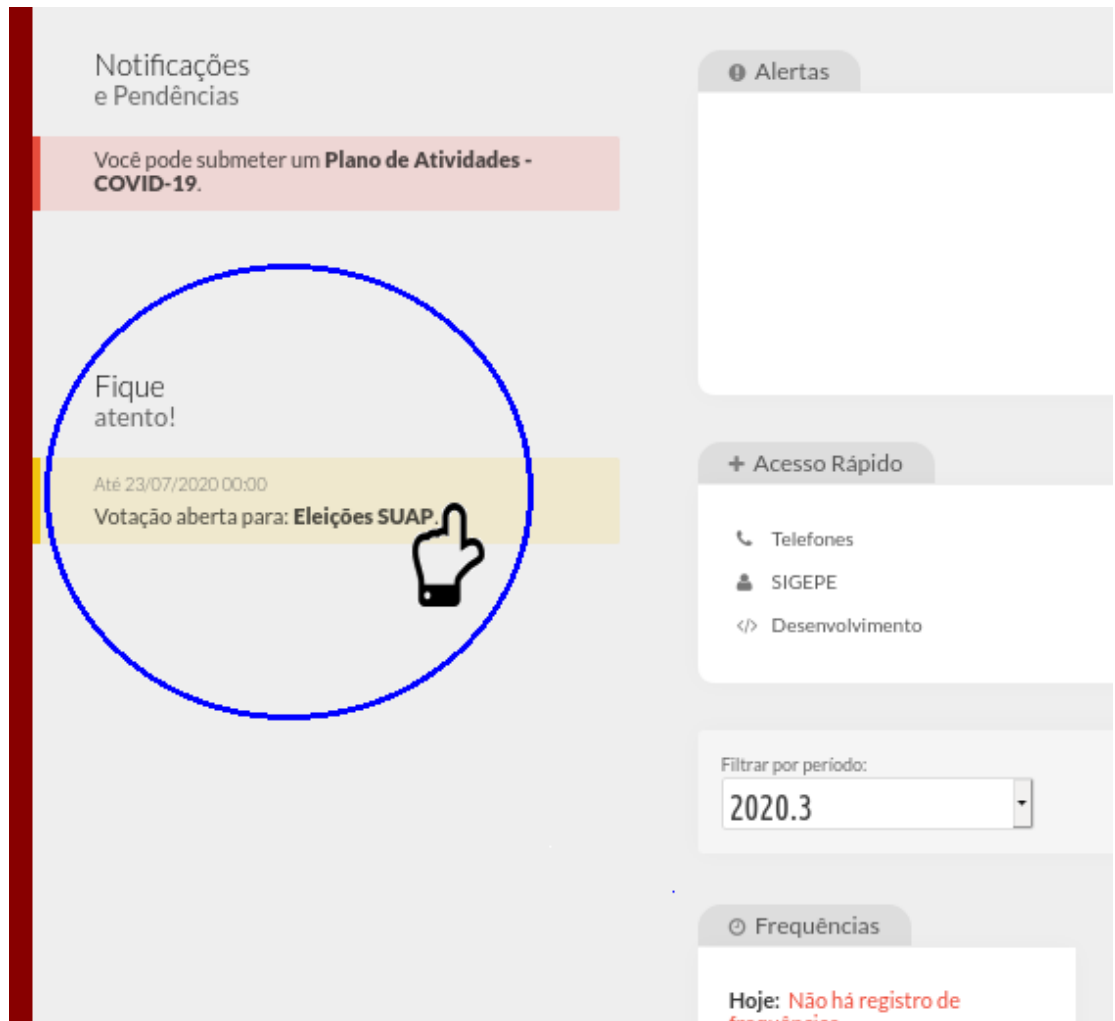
Notificações
e Pendências

Você pode submeter um **Plano de Atividades - COVID-19**.

Fique
atento!

Até 23/07/2020 00:00
Votação aberta para: **Eleições SUAP**.

Alertas

Acesso Rápido

Telefones

SIGEPE

Desenvolvimento

Filtrar por período:
2020.3

Frequências

**Hoje:** Não há registro de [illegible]